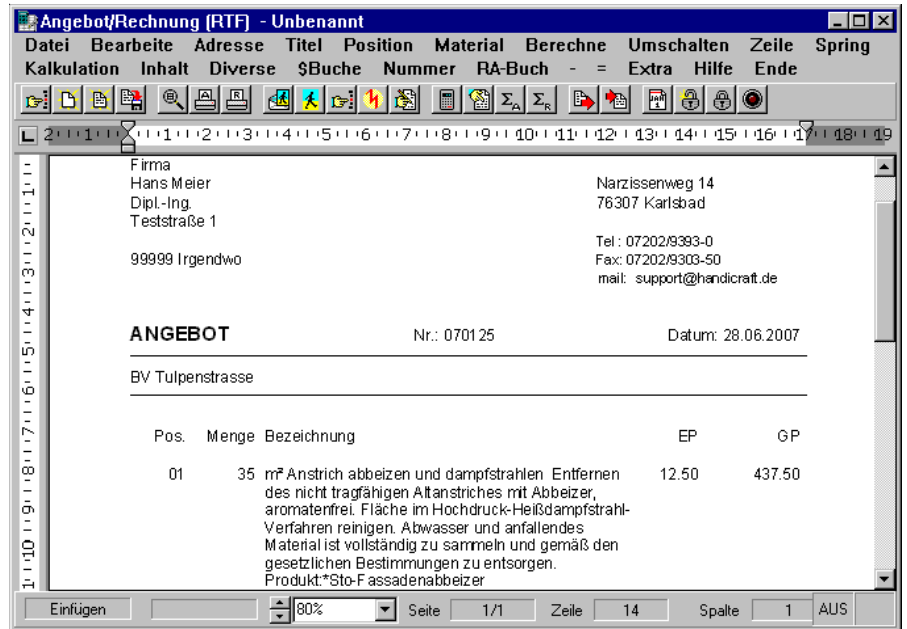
Angebot/Rechnung (RTF) - Unbenannt

Datei Bearbeite Adresse Titel Position Material Berechne Umschalten Zeile Spring Kalkulation Inhalt Diverse $Buche Nummer RA-Buch - = Extra Hilfe Ende

2 1 1 2 3 4 5 6 7 8 9 10 11 12 13 14 15 16 17 18 19

Firma
Hans Meier
Dipl.-Ing.
Teststraße 1

99999 Irgendwo

Narzissenweg 14
76307 Karlsbad

Tel : 07202/9393-0
Fax: 07202/9303-50
mail: support@handicraft.de

ANGEBOT

Nr.: 070125

Datum: 28.06.2007

BV Tulpenstrasse

| Pos. | Menge | Bezeichnung | EP | GP |
|---|---|---|---|---|
| 01 | 35 | m² Anstrich abbeizen und dampfstrahlen Entfernen des nicht tragfähigen Altanstriches mit Abbeizer, aromatenfrei. Fläche im Hochdruck-Heißdampfstrahl-Verfahren reinigen. Abwasser und anfallendes Material ist vollständig zu sammeln und gemäß den gesetzlichen Bestimmungen zu entsorgen. Produkt:*Sto-Fassadenabbeizer | 12.50 | 437.50 |

Einfügen 80% Seite 1/1 Zeile 14 Spalte 1 AUS